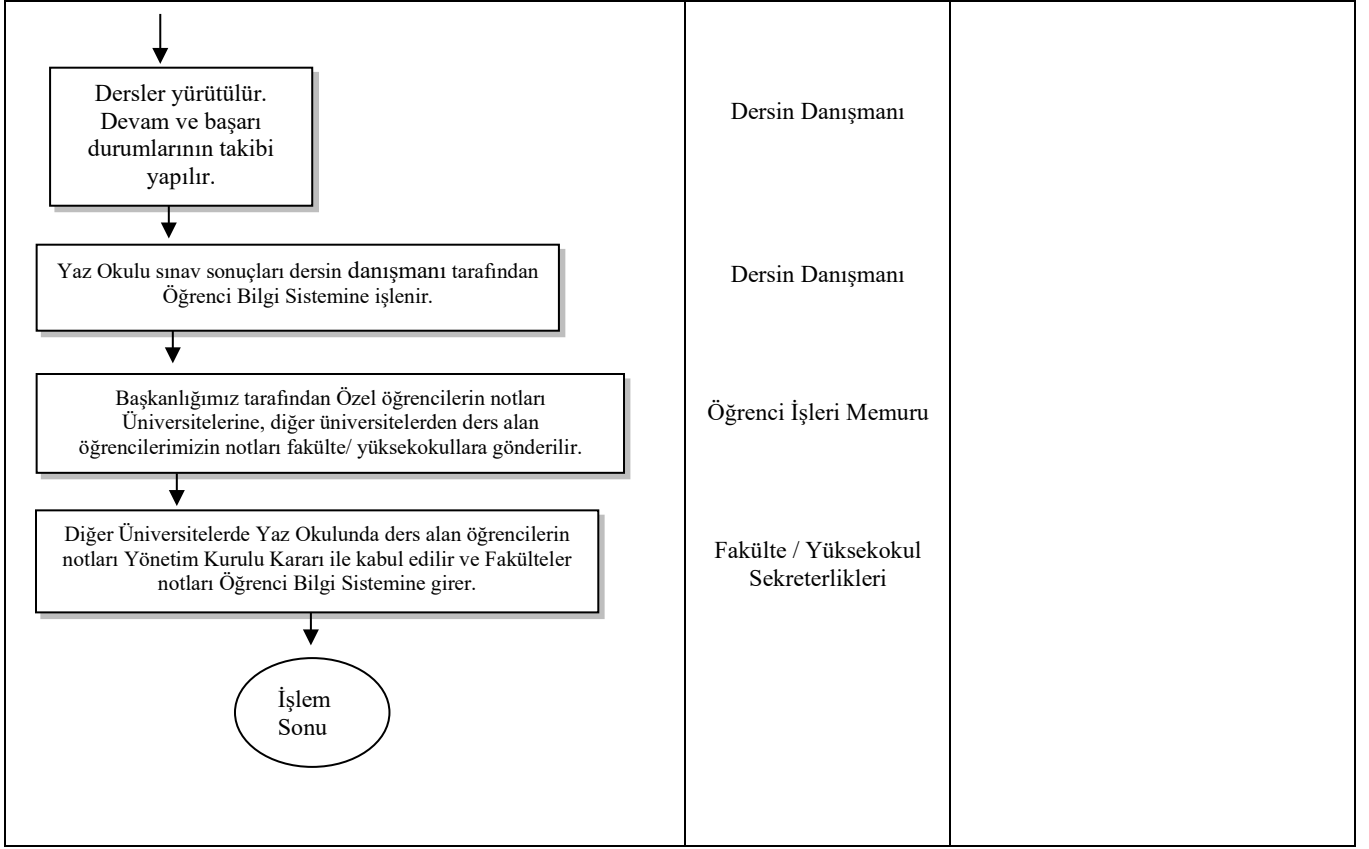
Dersler yürütülür. Devam ve başarı durumlarının takibi yapılır.

Dersin Danışmanı

Yaz Okulu sınav sonuçları dersin danışmanı tarafından Öğrenci Bilgi Sistemine işlenir.

Dersin Danışmanı

Başkanlığımız tarafından Özel öğrencilerin notları Üniversitelerine, diğer üniversitelerden ders alan öğrencilerimizin notları fakülte/ yüksekokullara gönderilir.

Öğrenci İşleri Memuru

Diğer Üniversitelerde Yaz Okulunda ders alan öğrencilerin notları Yönetim Kurulu Kararı ile kabul edilir ve Fakülteler notları Öğrenci Bilgi Sistemine girer.

Fakülte / Yüksekokul Sekreterlikleri

İşlem Sonu